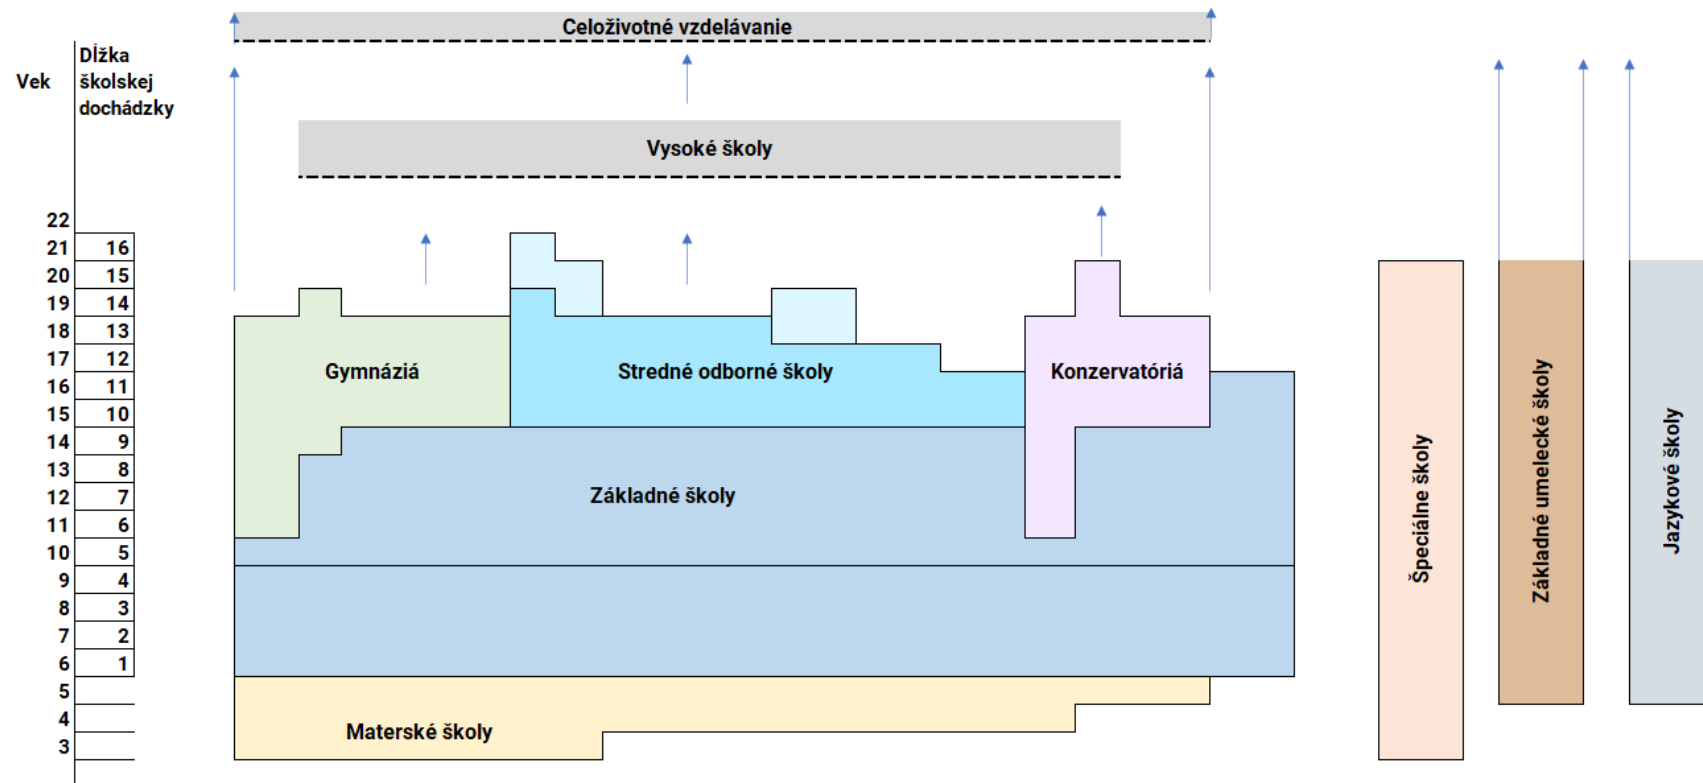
Celoživotné vzdelávanie

Vek

Dĺžka školskej dochádzky

Vysoké školy

| Vek | Dĺžka školskej dochádzky |
|---|---|
| 22 | |
| 21 | 16 |
| 20 | 15 |
| 19 | 14 |
| 18 | 13 |
| 17 | 12 |
| 16 | 11 |
| 15 | 10 |
| 14 | 9 |
| 13 | 8 |
| 12 | 7 |
| 11 | 6 |
| 10 | 5 |
| 9 | 4 |
| 8 | 3 |
| 7 | 2 |
| 6 | 1 |
| 5 | |
| 4 | |
| 3 | |

Gymnáziá

Stredné odborné školy

Konzervatóriá

Základné školy

Materské školy

Špeciálne školy

Základné umelecké školy

Jazykové školy